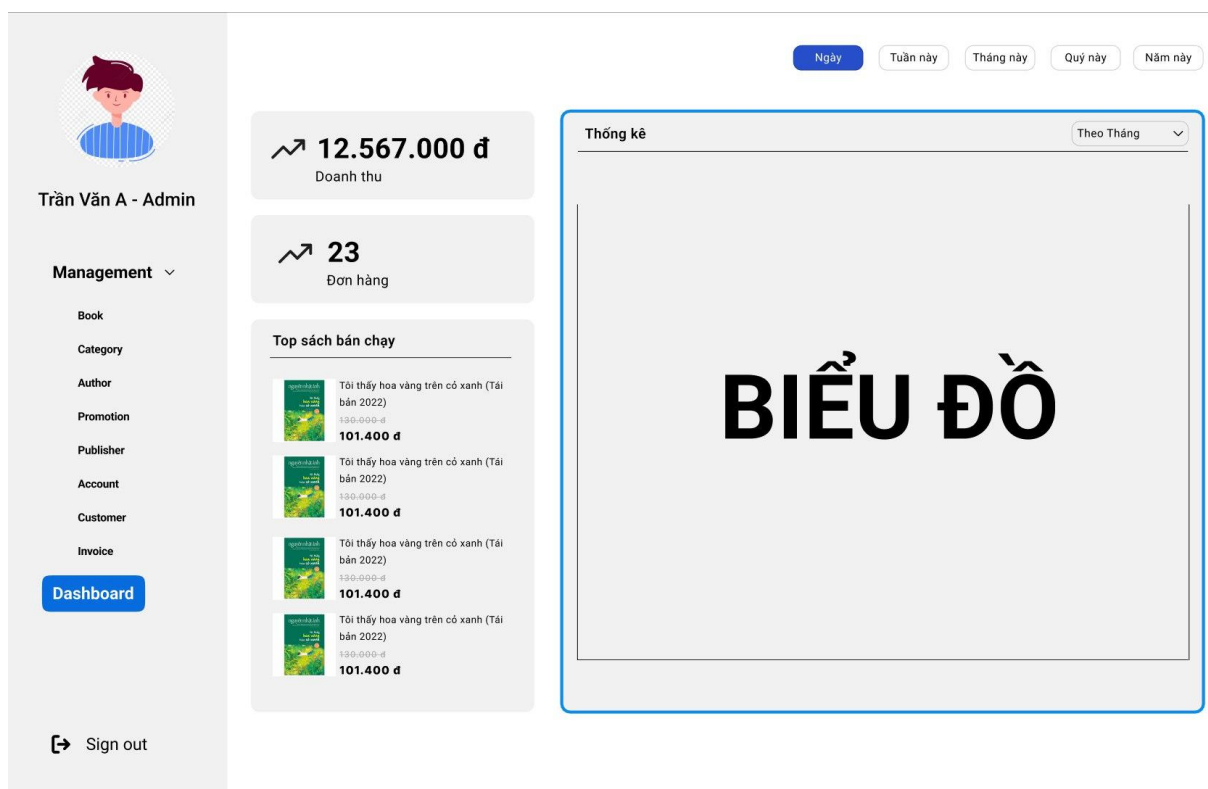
Trần Văn A - Admin

Management

Book

Category

Author

Promotion

Publisher

Account

Customer

Invoice

Dashboard

Sign out

Ngày | Tuần này | Tháng này | Quý này | Năm nay

12.567.000 đ
Doanh thu

23
Đơn hàng

Top sách bán chạy

Tôi thấy hoa vàng trên cỏ xanh (Tái bản 2022)
130.000 đ
101.400 đ

Tôi thấy hoa vàng trên cỏ xanh (Tái bản 2022)
130.000 đ
101.400 đ

Tôi thấy hoa vàng trên cỏ xanh (Tái bản 2022)
130.000 đ
101.400 đ

Tôi thấy hoa vàng trên cỏ xanh (Tái bản 2022)
130.000 đ
101.400 đ

Thống kê

Theo Tháng

BIỂU ĐỒ